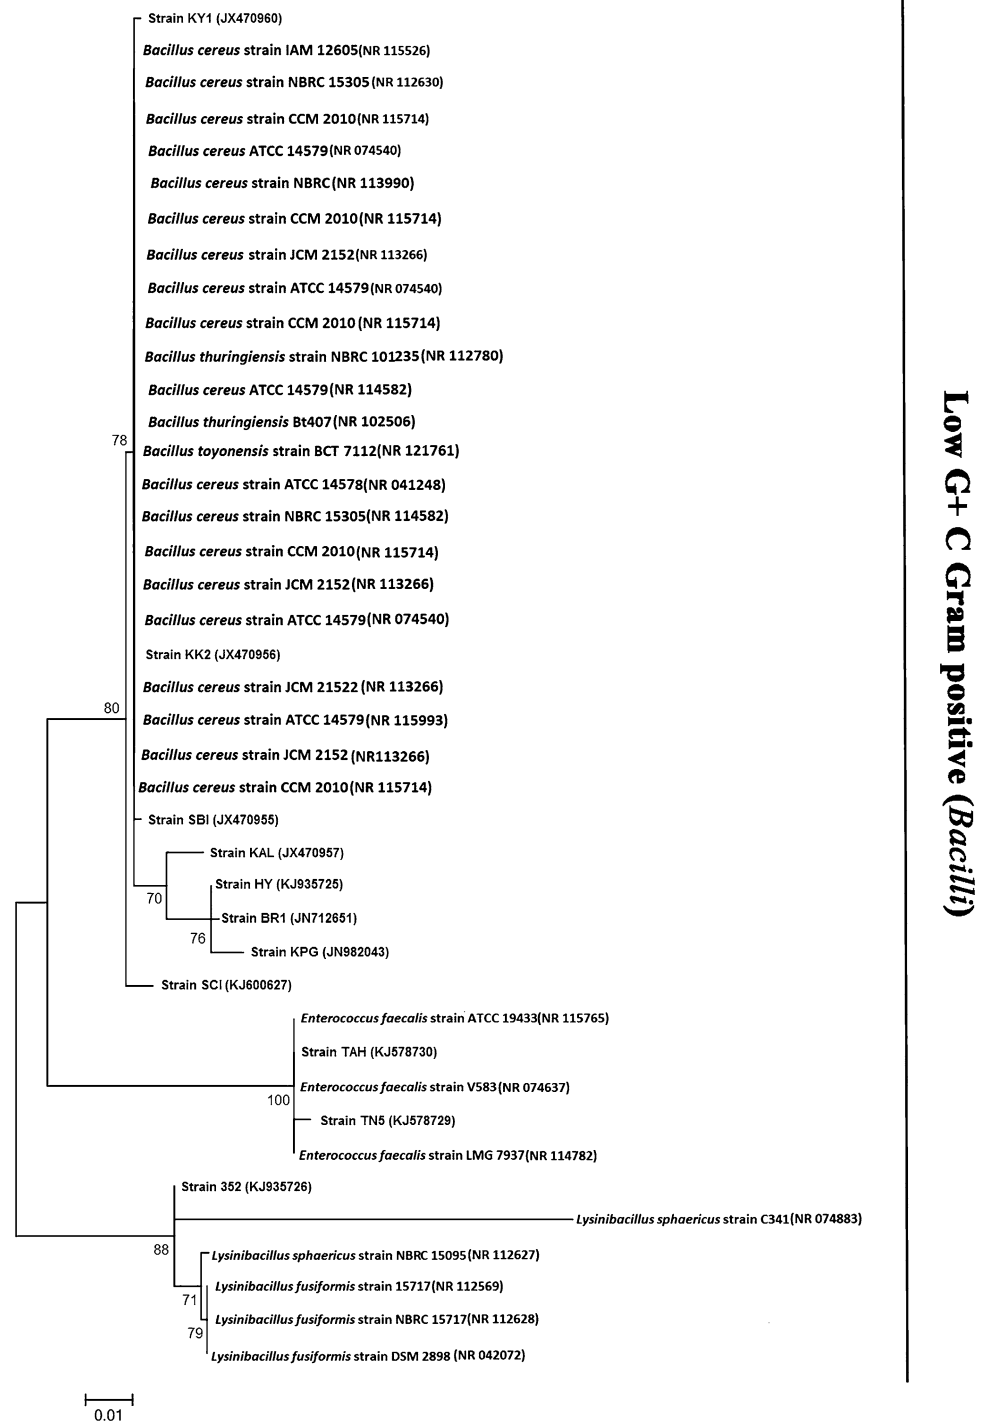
Strain KY1 (JX470960)
*Bacillus cereus* strain IAM 12605(NR 115526)
*Bacillus cereus* strain NBRC 15305(NR 112630)
*Bacillus cereus* strain CCM 2010(NR 115714)
*Bacillus cereus* ATCC 14579(NR 074540)
*Bacillus cereus* strain NBRC(NR 113990)
*Bacillus cereus* strain CCM 2010(NR 115714)
*Bacillus cereus* strain JCM 2152(NR 113266)
*Bacillus cereus* strain ATCC 14579(NR 074540)
*Bacillus cereus* strain CCM 2010 (NR 115714)
*Bacillus thuringiensis* strain NBRC 101235(NR 112780)
*Bacillus cereus* ATCC 14579(NR 114582)
*Bacillus thuringiensis* Bt407(NR 102506)
78
*Bacillus toyonensis* strain BCT 7112(NR 121761)
*Bacillus cereus* strain ATCC 14578(NR 041248)
*Bacillus cereus* strain NBRC 15305(NR 114582)
*Bacillus cereus* strain CCM 2010(NR 115714)
*Bacillus cereus* strain JCM 2152(NR 113266)
*Bacillus cereus* strain ATCC 14579(NR 074540)
Strain KK2 (JX470956)
*Bacillus cereus* strain JCM 21522 (NR 113266)
80
*Bacillus cereus* strain ATCC 14579(NR 115993)
*Bacillus cereus* strain JCM 2152 (NR113266)
*Bacillus cereus* strain CCM 2010(NR 115714)
Strain SBI (JX470955)
Strain KAL (JX470957)
Strain HY (KJ935725)
70
Strain BR1 (JN712651)
76
Strain KPG (JN982043)
Strain SCI (KJ600627)
*Enterococcus faecalis* strain ATCC 19433(NR 115765)
Strain TAH (KJ578730)
*Enterococcus faecalis* strain V583(NR 074637)
100
Strain TN5 (KJ578729)
*Enterococcus faecalis* strain LMG 7937(NR 114782)
Strain 352 (KJ935726)
*Lysinibacillus sphaericus* strain C341(NR 074883)
88
*Lysinibacillus sphaericus* strain NBRC 15095(NR 112627)
*Lysinibacillus fusiformis* strain 15717(NR 112569)
71
*Lysinibacillus fusiformis* strain NBRC 15717(NR 112628)
79
*Lysinibacillus fusiformis* strain DSM 2898 (NR 042072)
0.01
Low G+ C Gram positive (*Bacilli*)